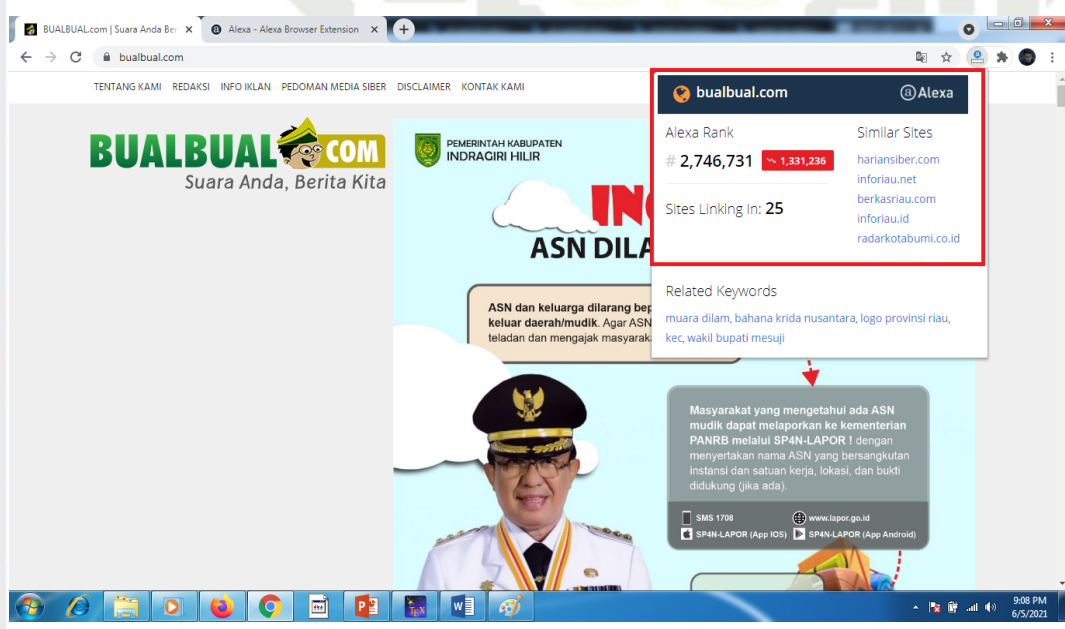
BUALBUAL.com | Suara Anda Ber ×
Alexa - Alexa Browser Extension ×
bualbual.com

TENTANG KAMI REDAKSI INFO IKLAN PEDOMAN MEDIA SIBER DISCLAIMER KONTAK KAMI

BUALBUAL.COM
Suara Anda, Berita Kita

PEMERINTAH KABUPATEN INDRAGIRI HILIR

IN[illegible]
ASN DILA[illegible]

ASN dan keluarga dilarang bep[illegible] keluar daerah/mudik. Agar ASN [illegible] teladan dan mengajak masyarak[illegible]

bualbual.com
Alexa

Alexa Rank
# 2,746,731
1,331,236

Sites Linking In: 25

Similar Sites
hariansiber.com
inforiau.net
berkasriau.com
inforiau.id
radarkotabumi.co.id

Related Keywords
muara dilam, bahana krida nusantara, logo provinsi riau, kec, wakil bupati mesuji

Masyarakat yang mengetahui ada ASN mudik dapat melaporkan ke kementerian PANRB melalui SP4N-LAPOR ! dengan menyertakan nama ASN yang bersangkutan instansi dan satuan kerja, lokasi, dan bukti didukung (jika ada).

SMS 1708
www.lapor.go.id
SP4N-LAPOR (App IOS)
SP4N-LAPOR (App Android)

9:08 PM
6/5/2021